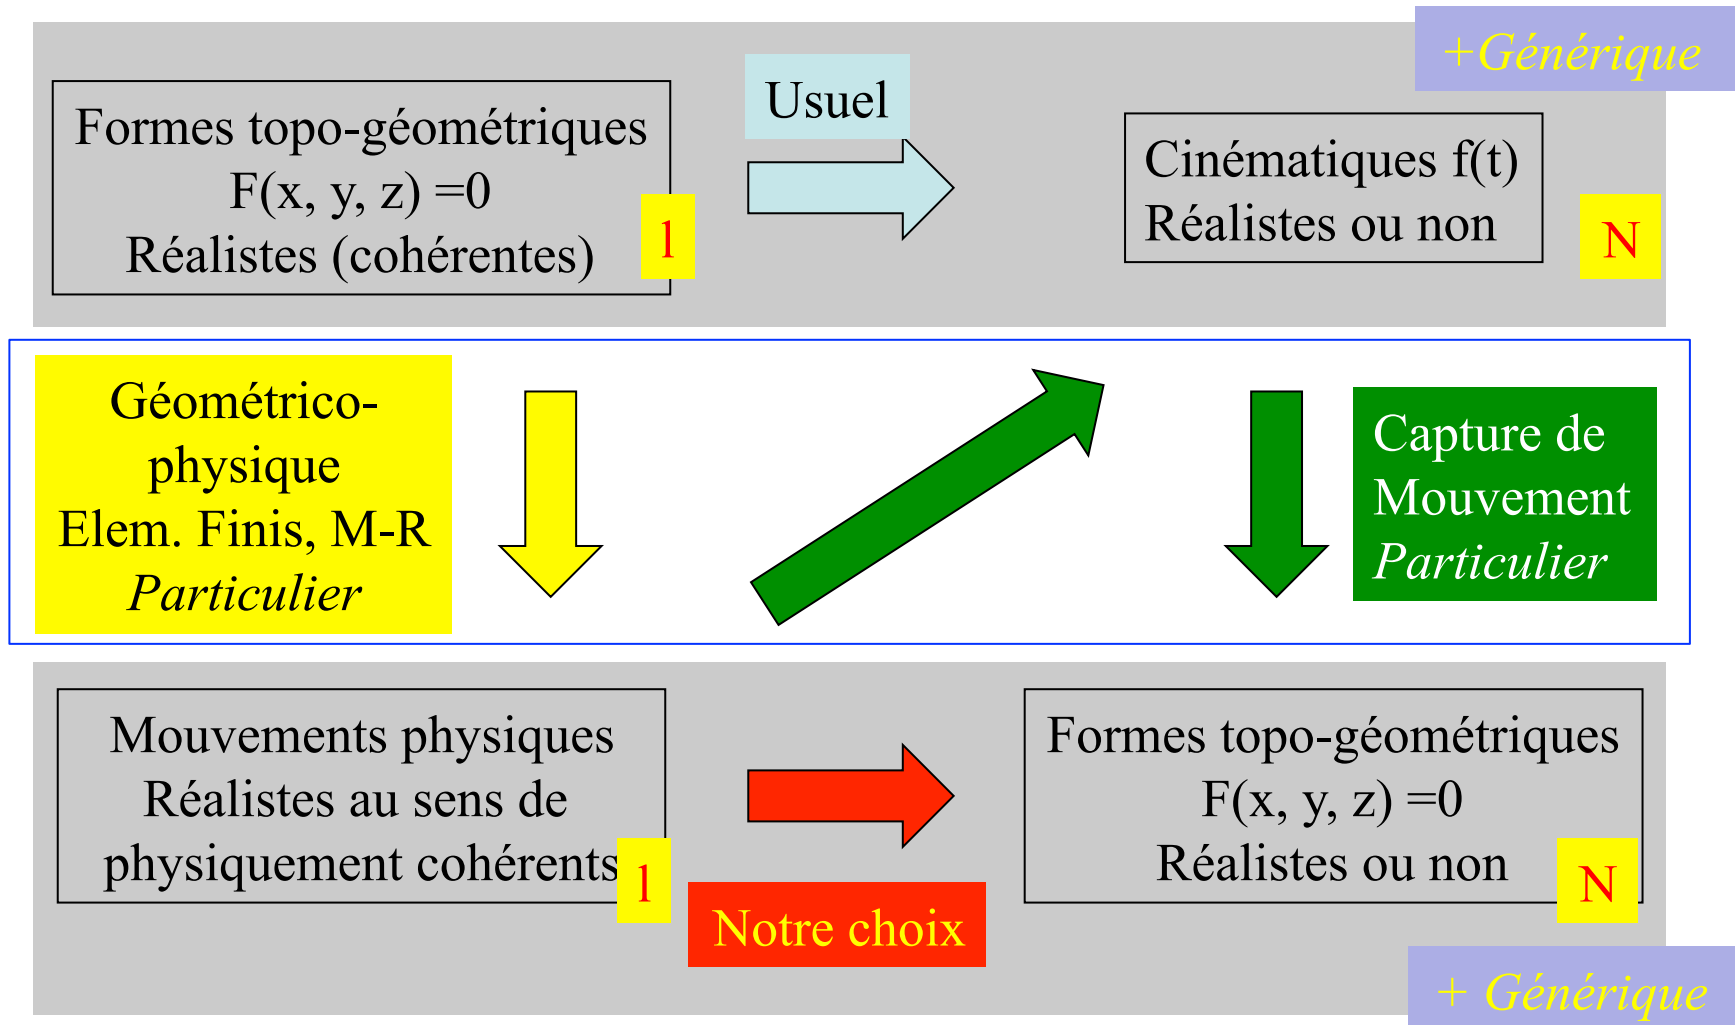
+Générique

Formes topo-géométriques
$F(x, y, z) = 0$
Réalistes (cohérentes)

1

Usuel

Cinématiques f(t)
Réalistes ou non

N

Géométrico-physique
Elem. Finis, M-R
*Particulier*

Capture de Mouvement
*Particulier*

Mouvements physiques
Réalistes au sens de physiquement cohérents

1

Formes topo-géométriques
$F(x, y, z) = 0$
Réalistes ou non

N

Notre choix

+ Générique